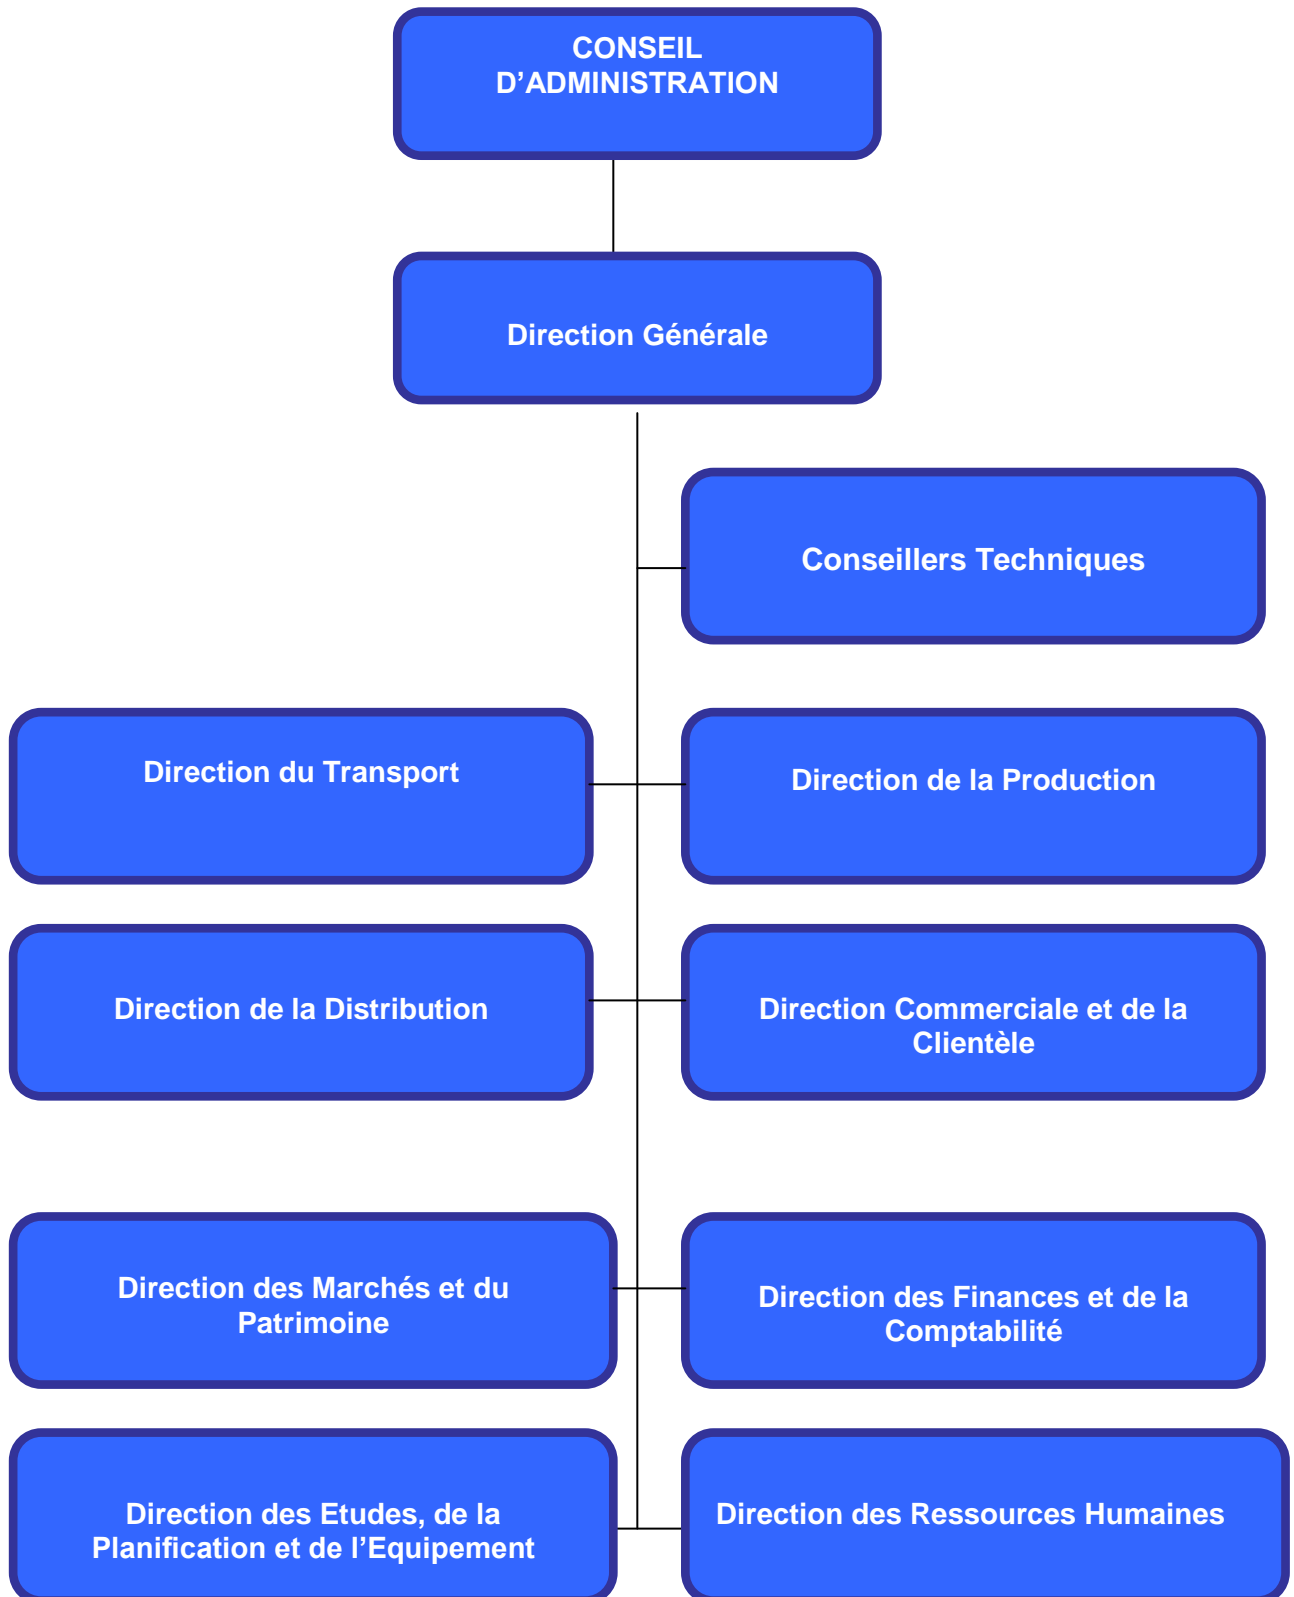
CONSEIL D’ADMINISTRATION

Direction Générale

Conseillers Techniques

Direction du Transport

Direction de la Production

Direction de la Distribution

Direction Commerciale et de la Clientèle

Direction des Marchés et du Patrimoine

Direction des Finances et de la Comptabilité

Direction des Etudes, de la Planification et de l’Equipement

Direction des Ressources Humaines